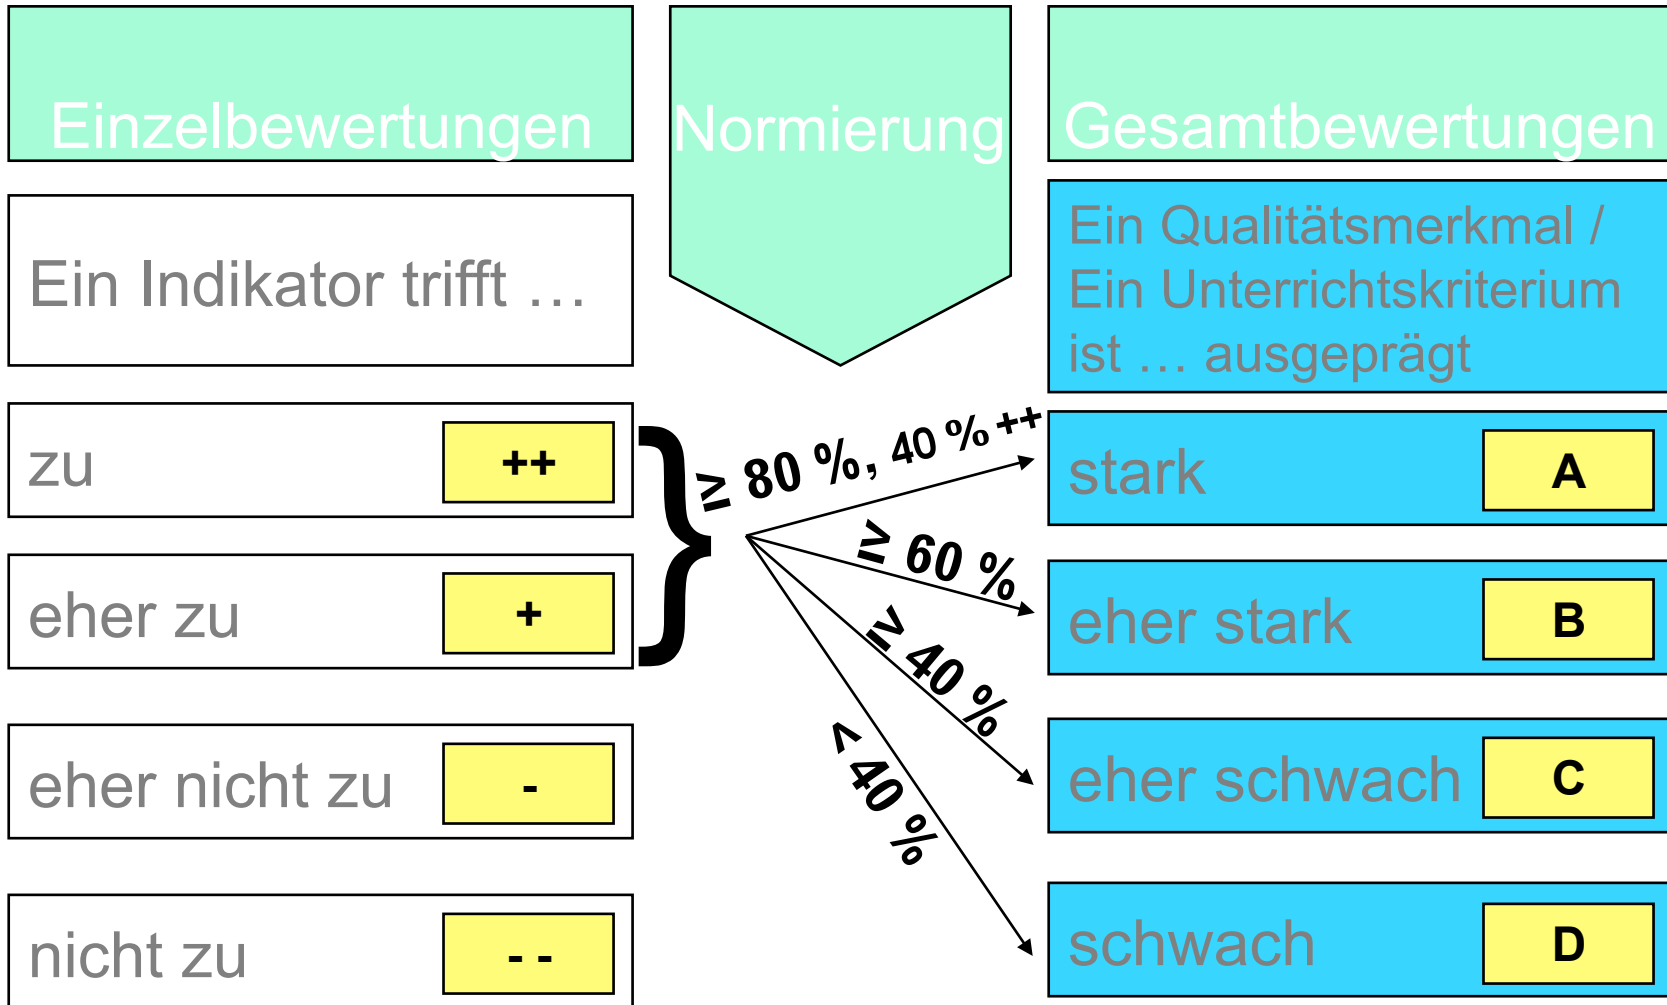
Einzelbewertungen

Normierung

Gesamtbewertungen

Ein Indikator trifft …

Ein Qualitätsmerkmal / Ein Unterrichtskriterium ist … ausgeprägt

zu ++

eher zu +

eher nicht zu -

nicht zu - -

≥ 80 %, 40 % ++

≥ 60 %

≥ 40 %

< 40 %

stark A

eher stark B

eher schwach C

schwach D